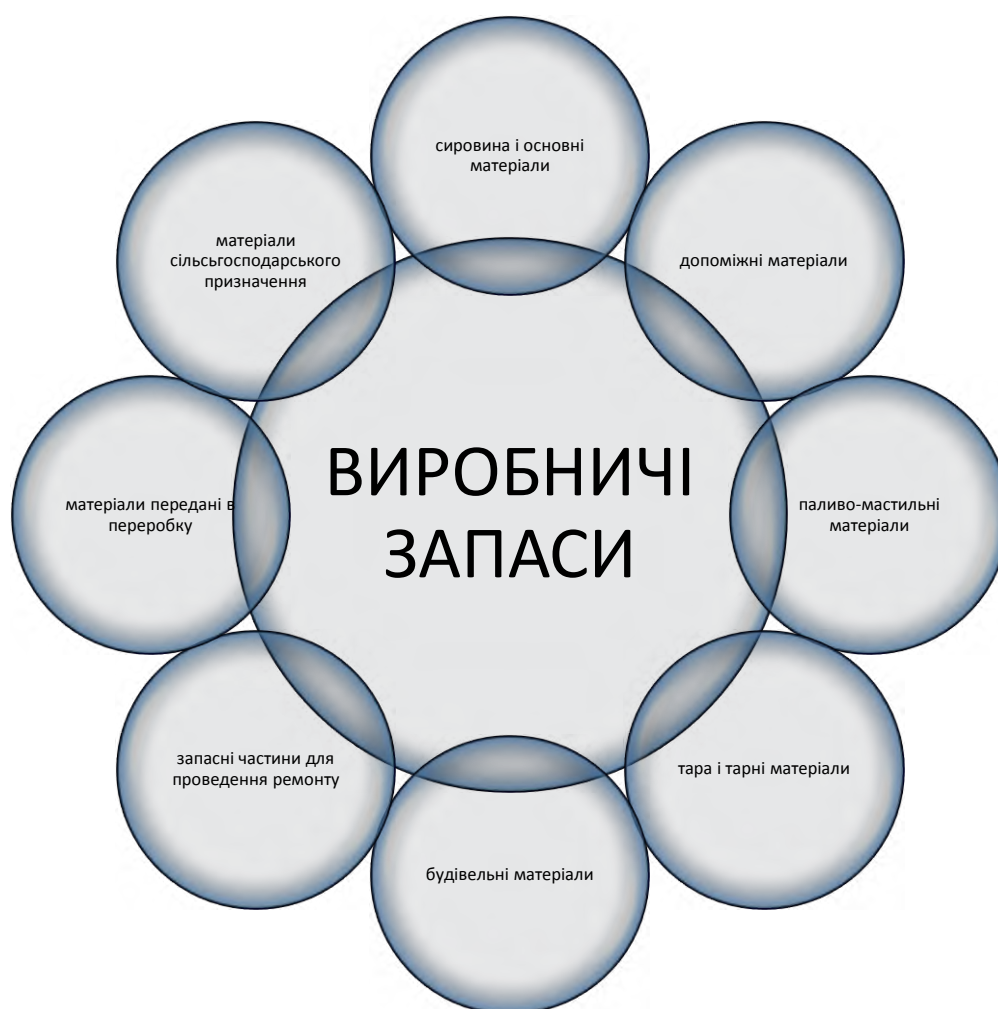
ВИРОБНИЧІ ЗАПАСИ

сировина і основні матеріали

допоміжні матеріали

паливо-мастильні матеріали

тара і тарні матеріали

будівельні матеріали

запасні частини для проведення ремонту

матеріали передані в переробку

матеріали сільсьгосподарського призначення